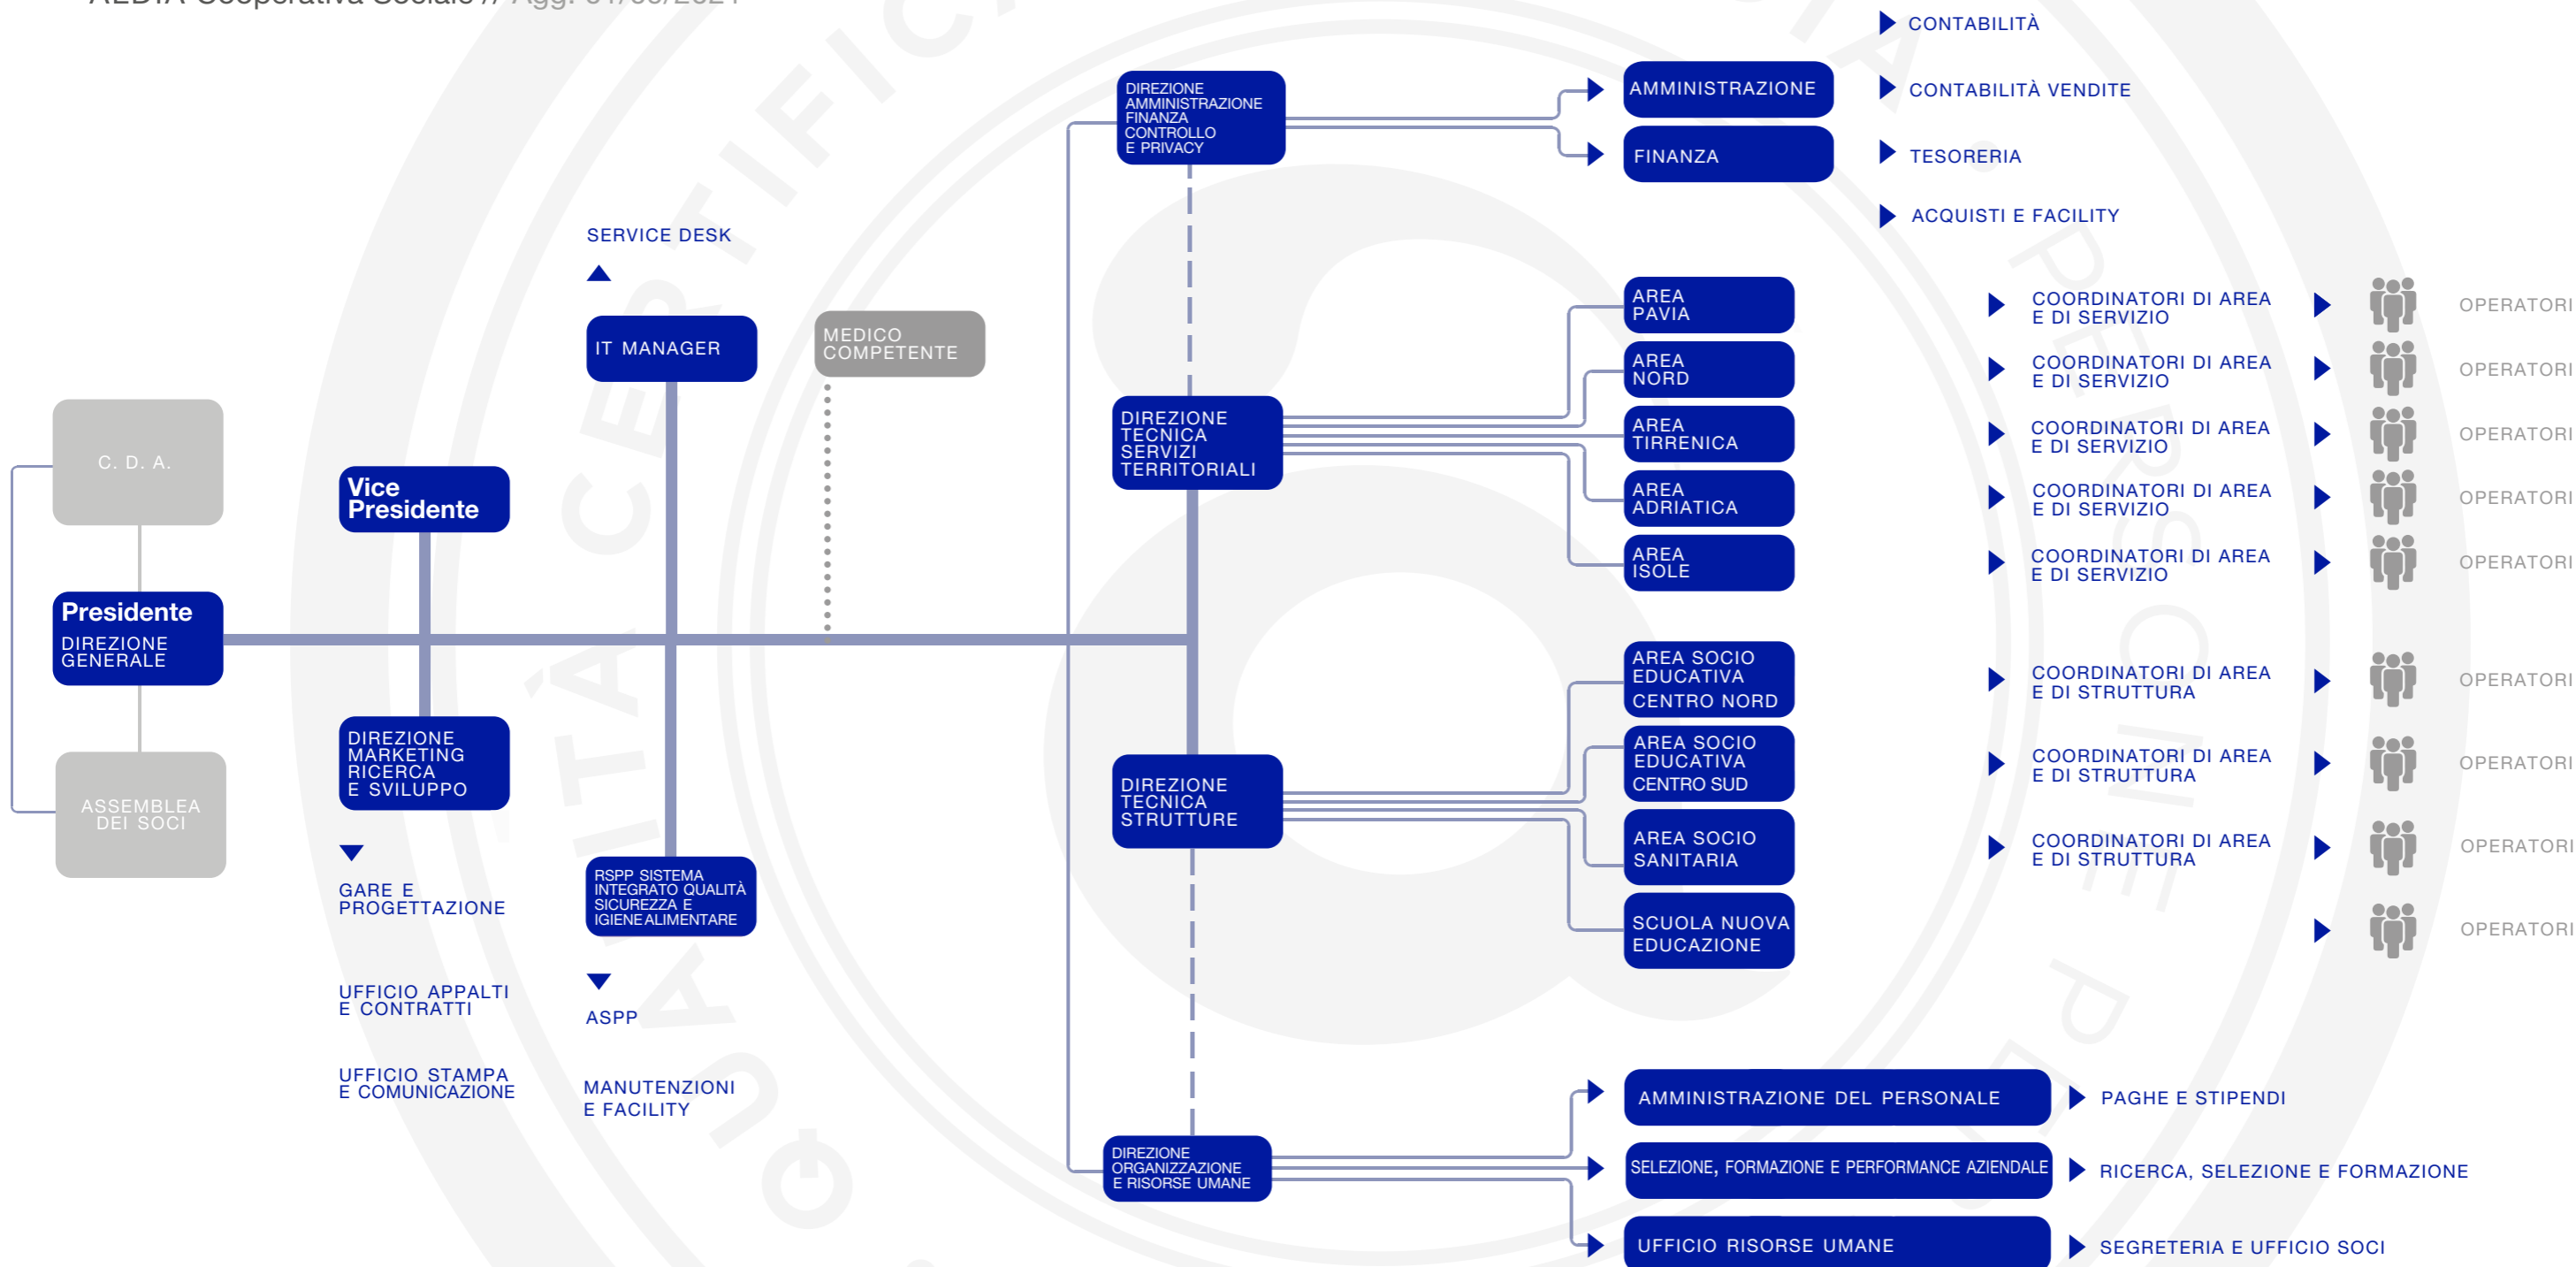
C. D. A.

Presidente
DIREZIONE GENERALE

ASSEMBLEA DEI SOCI

Vice Presidente

DIREZIONE MARKETING RICERCA E SVILUPPO

GARE E PROGETTAZIONE

UFFICIO APPALTI E CONTRATTI

UFFICIO STAMPA E COMUNICAZIONE

SERVICE DESK

IT MANAGER

RSPP SISTEMA INTEGRATO QUALITÀ SICUREZZA E IGIENE ALIMENTARE

ASPP

MANUTENZIONI E FACILITY

MEDICO COMPETENTE

DIREZIONE AMMINISTRAZIONE FINANZA CONTROLLO E PRIVACY

AMMINISTRAZIONE

FINANZA

CONTABILITÀ

CONTABILITÀ VENDITE

TESORERIA

ACQUISTI E FACILITY

DIREZIONE TECNICA SERVIZI TERRITORIALI

AREA PAVIA

AREA NORD

AREA TIRRENICA

AREA ADRIATICA

AREA ISOLE

COORDINATORI DI AREA E DI SERVIZIO

OPERATORI

COORDINATORI DI AREA E DI SERVIZIO

OPERATORI

COORDINATORI DI AREA E DI SERVIZIO

OPERATORI

COORDINATORI DI AREA E DI SERVIZIO

OPERATORI

COORDINATORI DI AREA E DI SERVIZIO

OPERATORI

DIREZIONE TECNICA STRUTTURE

AREA SOCIO EDUCATIVA CENTRO NORD

AREA SOCIO EDUCATIVA CENTRO SUD

AREA SOCIO SANITARIA

SCUOLA NUOVA EDUCAZIONE

COORDINATORI DI AREA E DI STRUTTURA

OPERATORI

COORDINATORI DI AREA E DI STRUTTURA

OPERATORI

COORDINATORI DI AREA E DI STRUTTURA

OPERATORI

OPERATORI

DIREZIONE ORGANIZZAZIONE E RISORSE UMANE

AMMINISTRAZIONE DEL PERSONALE

PAGHE E STIPENDI

SELEZIONE, FORMAZIONE E PERFORMANCE AZIENDALE

RICERCA, SELEZIONE E FORMAZIONE

UFFICIO RISORSE UMANE

SEGRETERIA E UFFICIO SOCI